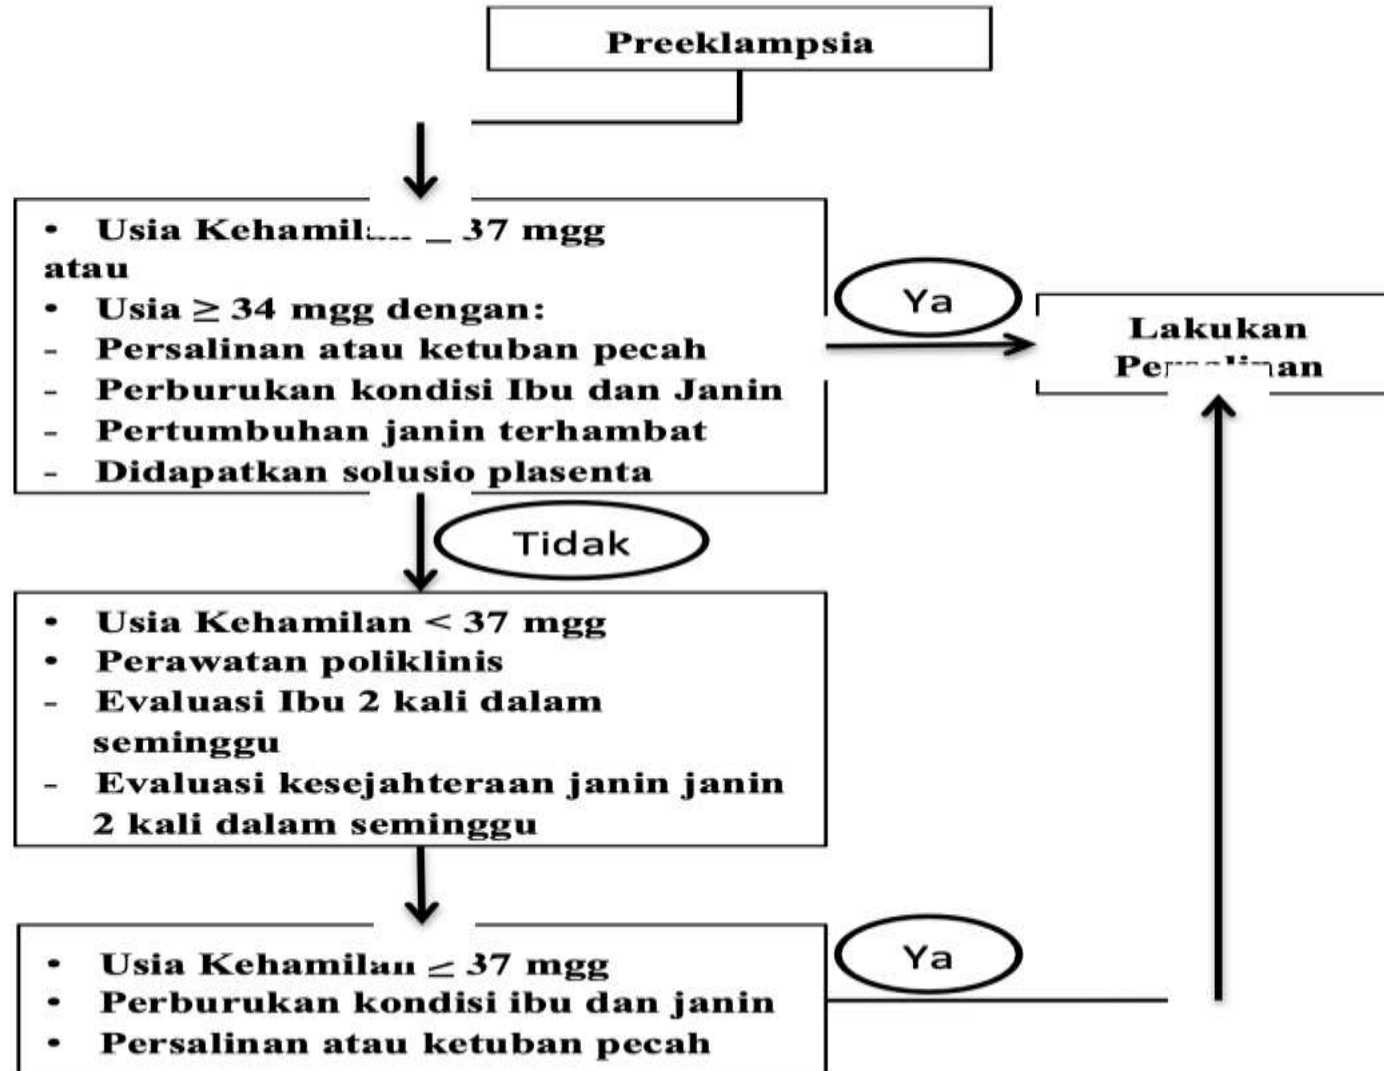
Preeklampsia

• Usia Kehamil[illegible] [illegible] 37 mgg atau
• Usia ≥ 34 mgg dengan:
- Persalinan atau ketuban pecah
- Perburukan kondisi Ibu dan Janin
- Pertumbuhan janin terhambat
- Didapatkan solusio plasenta

Ya

Lakukan Per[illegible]an

Tidak

• Usia Kehamilan < 37 mgg
• Perawatan poliklinis
- Evaluasi Ibu 2 kali dalam seminggu
- Evaluasi kesejahteraan janin janin 2 kali dalam seminggu

• Usia Kehamilan ≤ 37 mgg
• Perburukan kondisi ibu dan janin
• Persalinan atau ketuban pecah

Ya